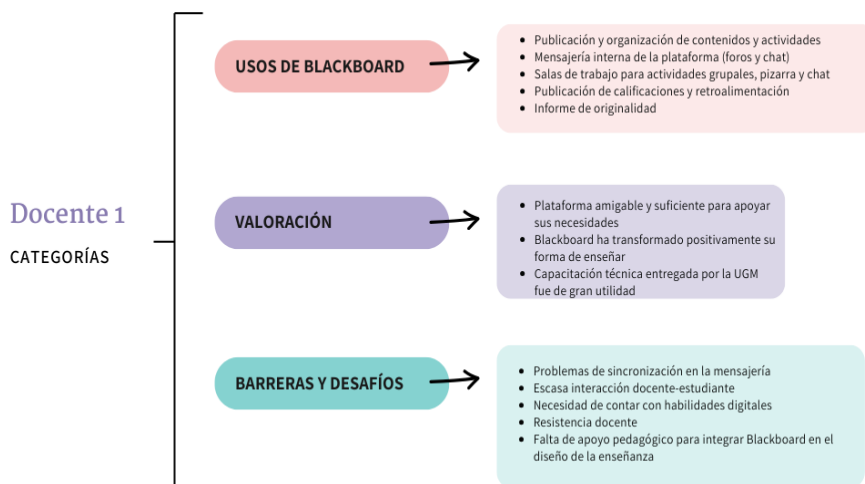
Docente 1

CATEGORÍAS

USOS DE BLACKBOARD

- Publicación y organización de contenidos y actividades
- Mensajería interna de la plataforma (foros y chat)
- Salas de trabajo para actividades grupales, pizarra y chat
- Publicación de calificaciones y retroalimentación
- Informe de originalidad

VALORACIÓN

- Plataforma amigable y suficiente para apoyar sus necesidades
- Blackboard ha transformado positivamente su forma de enseñar
- Capacitación técnica entregada por la UGM fue de gran utilidad

BARRERAS Y DESAFÍOS

- Problemas de sincronización en la mensajería
- Escasa interacción docente-estudiante
- Necesidad de contar con habilidades digitales
- Resistencia docente
- Falta de apoyo pedagógico para integrar Blackboard en el diseño de la enseñanza